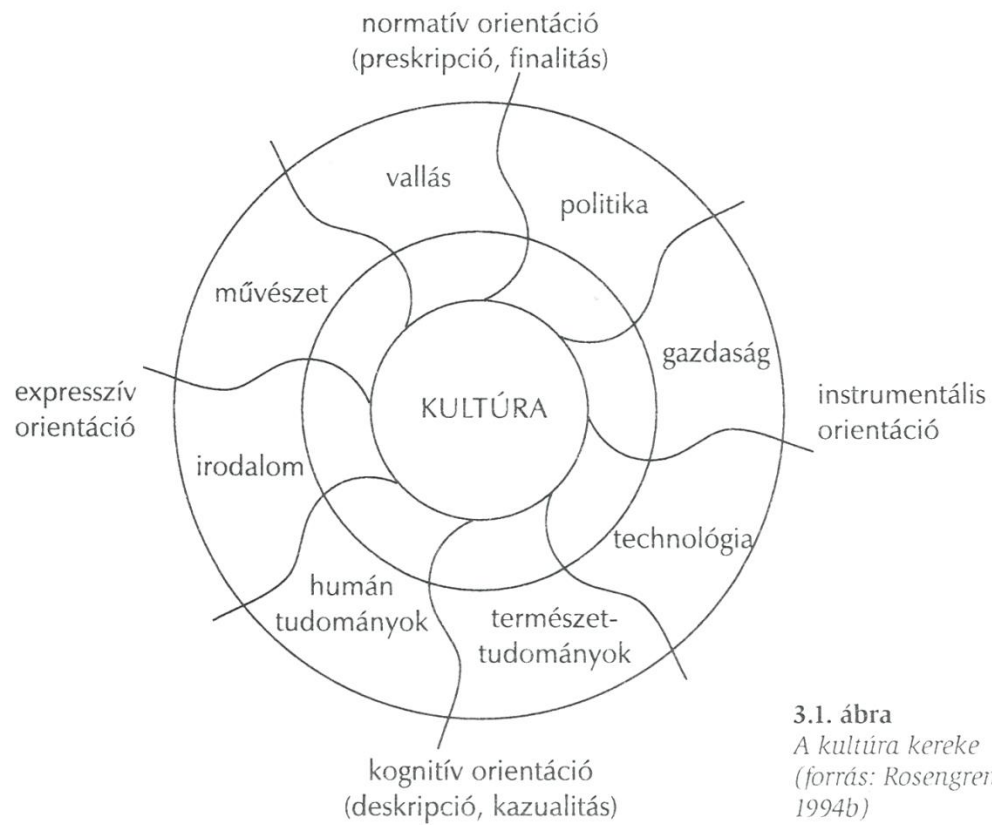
normatív orientáció
(preskripció, finalitás)

vallás

politika

művészet

gazdaság

expresszív orientáció

KULTÚRA

instrumentális orientáció

irodalom

technológia

humán tudományok

természettudományok

kognitív orientáció
(deskripció, kazualitás)

3.1. ábra
A kultúra kereke (forrás: Rosengren 1994b)